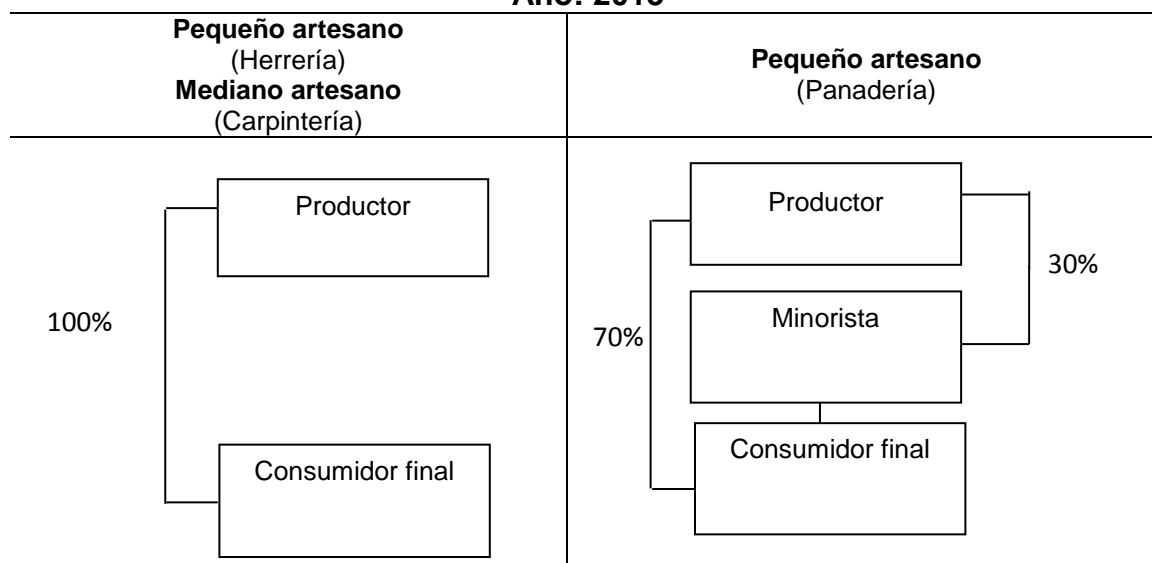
Año: 2015

| **Pequeño artesano** (Herrería) **Mediano artesano** (Carpintería) | **Pequeño artesano** (Panadería) |
|---|---|
| Productor<br>100%<br>Consumidor final | Productor<br>30%<br>Minorista<br>70%<br>Consumidor final |